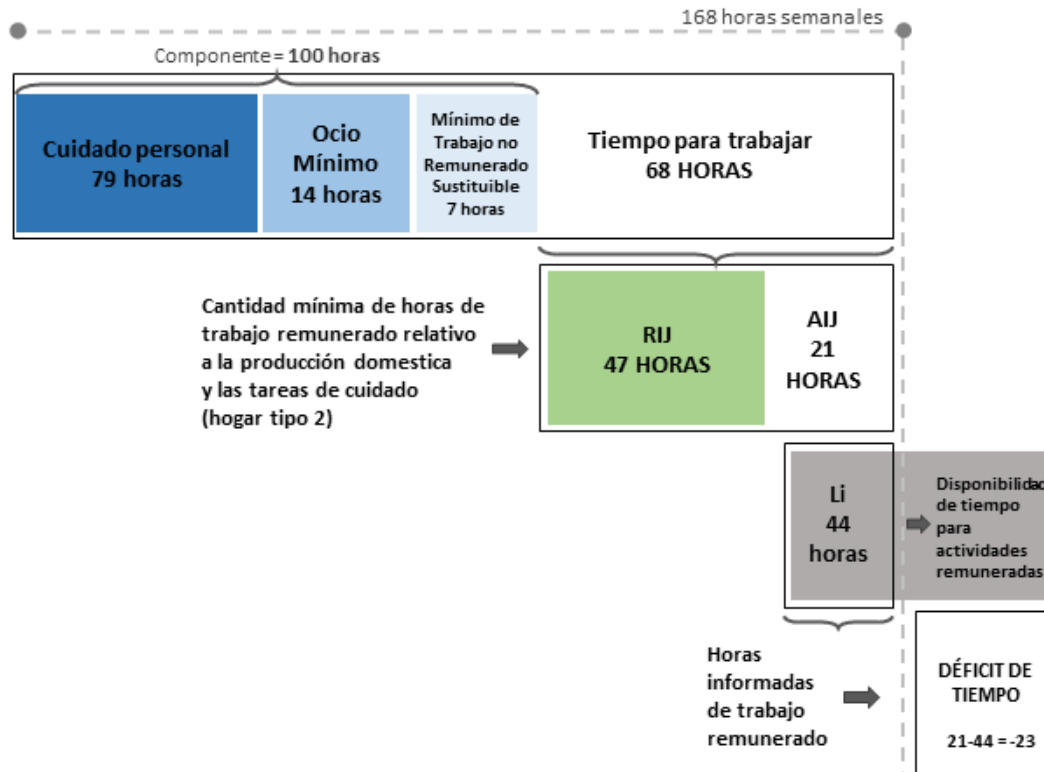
168 horas semanales

Componente = 100 horas

Cuidado personal 79 horas

Ocio Mínimo 14 horas

Mínimo de Trabajo no Remunerado Sustituible 7 horas

Tiempo para trabajar 68 HORAS

Cantidad mínima de horas de trabajo remunerado relativo a la producción domestica y las tareas de cuidado (hogar tipo 2)

RIJ 47 HORAS

AIJ 21 HORAS

Li 44 horas

Disponibilidad de tiempo para actividades remuneradas

Horas informadas de trabajo remunerado

DÉFICIT DE TIEMPO

21-44 = -23